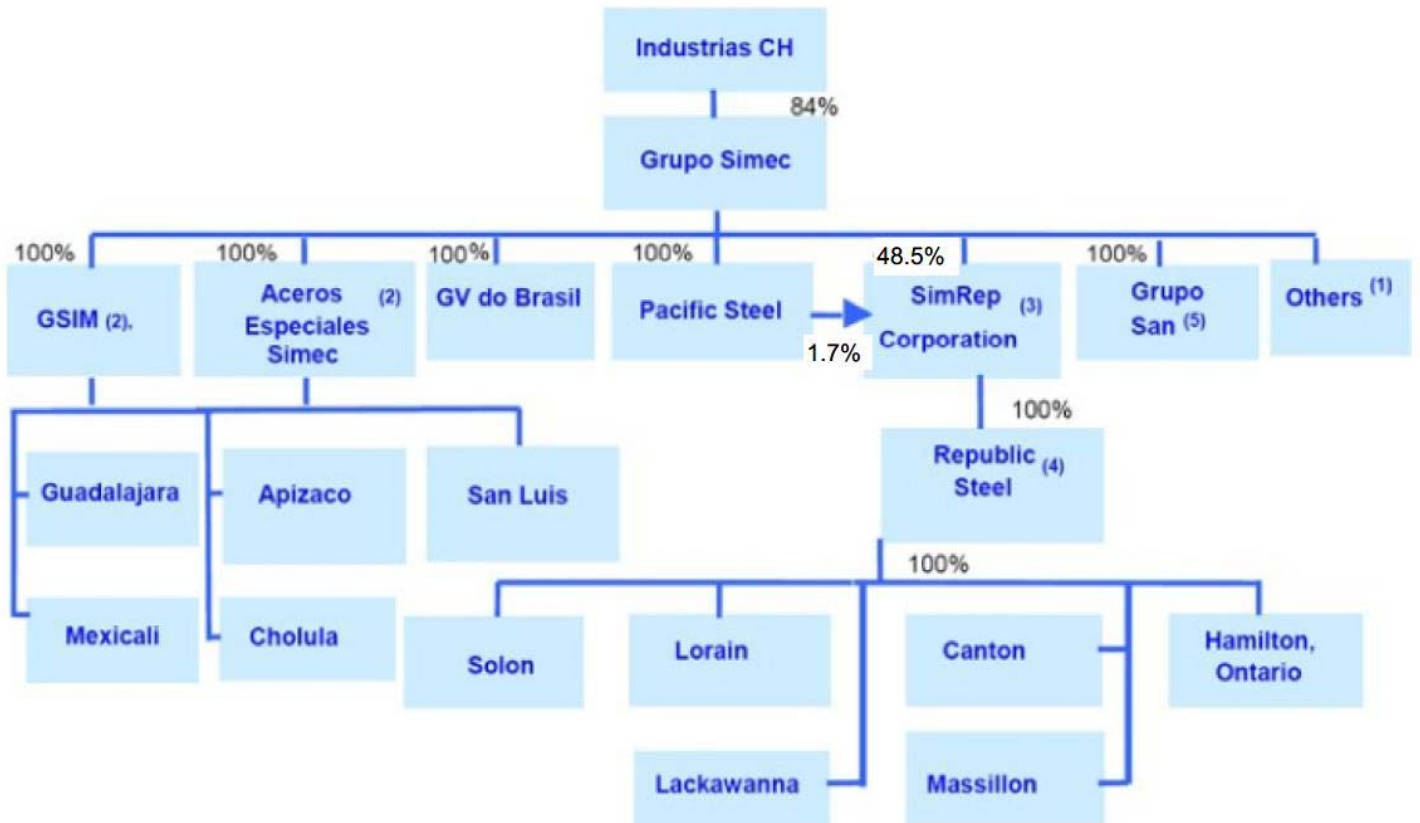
Industrias CH

84%

Grupo Simec

100%

GSIM (2).

100%

Aceros (2) Especiales Simec

100%

GV do Brasil

100%

Pacific Steel

1.7%

48.5%

SimRep (3) Corporation

100%

Grupo San (5)

Others (1)

Guadalajara

Mexicali

Apizaco

Cholula

San Luis

100%

Republic (4) Steel

100%

Solon

Lorain

Lackawanna

Canton

Massillon

Hamilton, Ontario